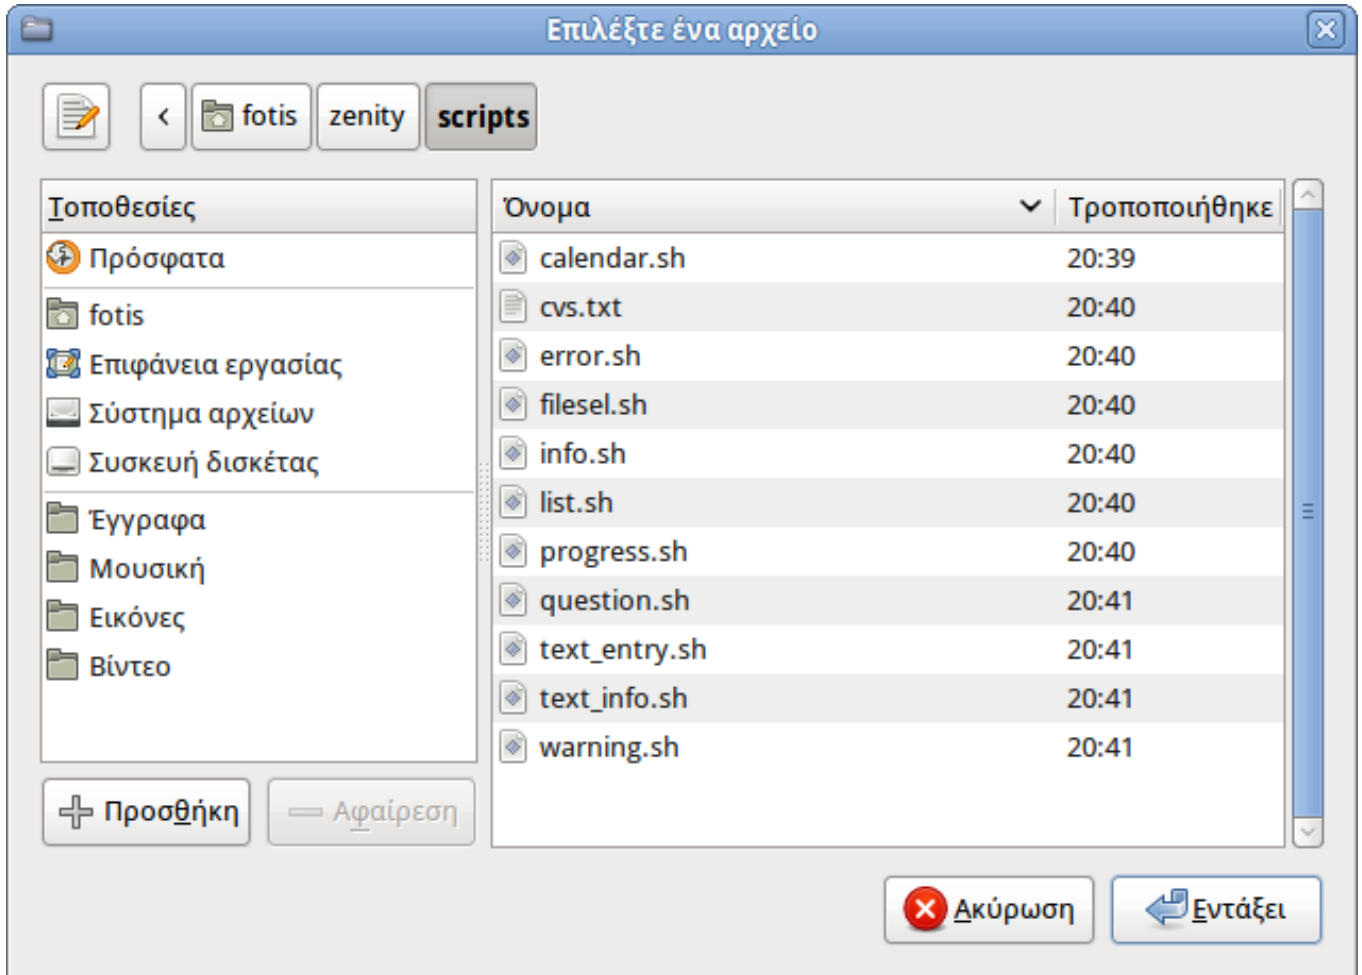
Επιλέξτε ένα αρχείο

< fotis zenity scripts

Τοποθεσίες
Πρόσφατα
fotis
Επιφάνεια εργασίας
Σύστημα αρχείων
Συσκευή δισκέτας
Έγγραφα
Μουσική
Εικόνες
Βίντεο

Προσθήκη
Αφαίρεση

| Όνομα | Τροποποιήθηκε |
|---|---|
| calendar.sh | 20:39 |
| cvs.txt | 20:40 |
| error.sh | 20:40 |
| filesel.sh | 20:40 |
| info.sh | 20:40 |
| list.sh | 20:40 |
| progress.sh | 20:40 |
| question.sh | 20:41 |
| text_entry.sh | 20:41 |
| text_info.sh | 20:41 |
| warning.sh | 20:41 |

Ακύρωση
Εντάξει